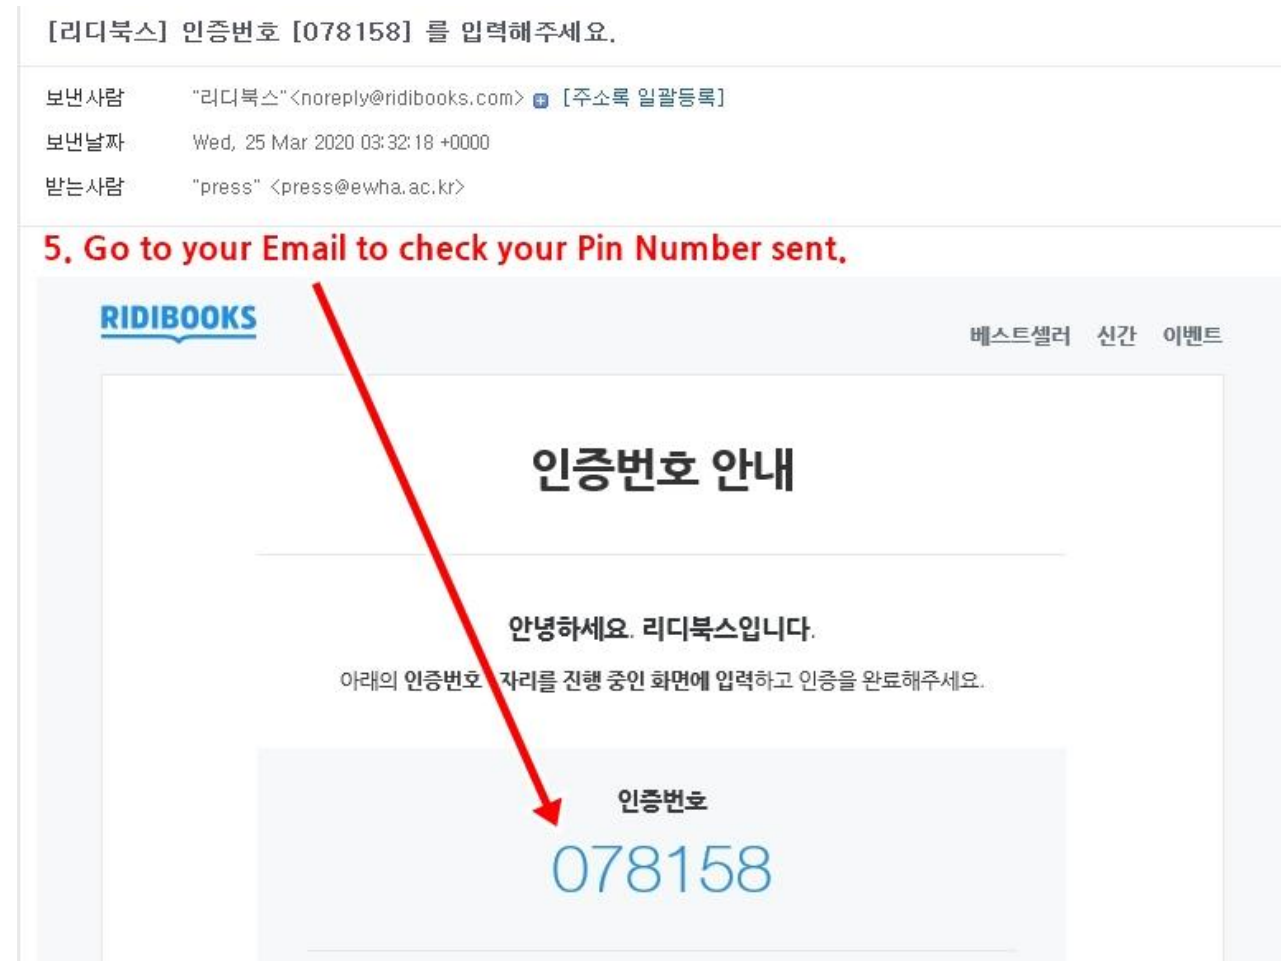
[리디북스] 인증번호 [078158] 를 입력해주세요.

보낸사람 "리디북스"<noreply@ridibooks.com> [주소록 일괄등록]

보낸날짜 Wed, 25 Mar 2020 03:32:18 +0000

받는사람 "press" <press@ewha.ac.kr>

5. Go to your Email to check your Pin Number sent.

RIDIBOOKS

베스트셀러 신간 이벤트

인증번호 안내

안녕하세요. 리디북스입니다.

아래의 인증번호 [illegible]자리를 진행 중인 화면에 입력하고 인증을 완료해주세요.

인증번호

078158